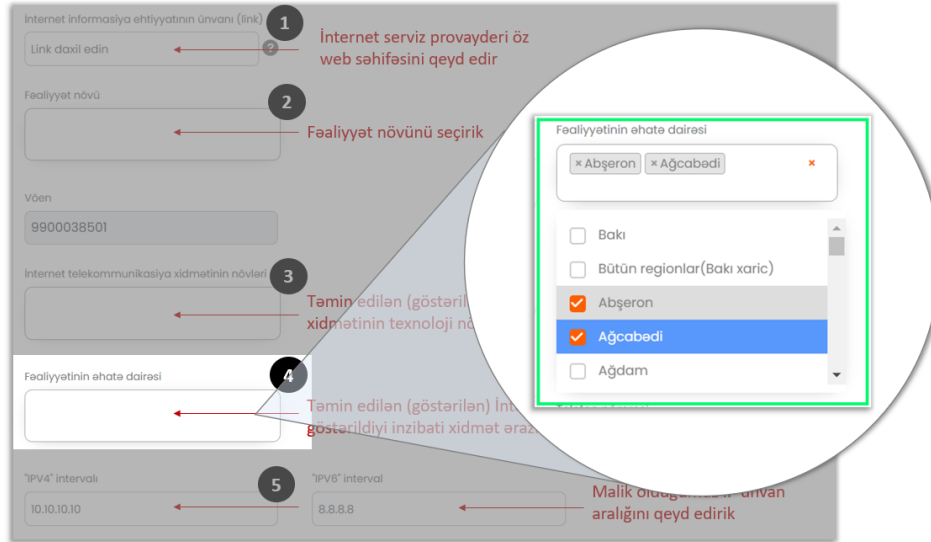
İnternet informasiya ehtiyyatının ünvanı (link)

Link daxil edin

1

İnternet serviz provayderi öz web səhifəsini qeyd edir

Fəaliyyət növü

2

Fəaliyyət növünü seçirik

Vöen

9900038501

İnternet telekommunikasiya xidmətinin növləri

3

Təmin edilən (göstəril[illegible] xidmətinin texnoloji n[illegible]

Fəaliyyətinin əhatə dairəsi

4

Təmin edilən (göstərilən) İnt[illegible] göstərildiyi inzibati xidmət əraz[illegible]

"IPV4" intervalı

5

"IPV6" interval

10.10.10.10

8.8.8.8

Malik olduğu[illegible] ünvan aralığını qeyd edirik

Fəaliyyətinin əhatə dairəsi

× Abşeron

× Ağcabədi

×

Bakı

Bütün regionlar(Bakı xaric)

Abşeron

Ağcabədi

Ağdam